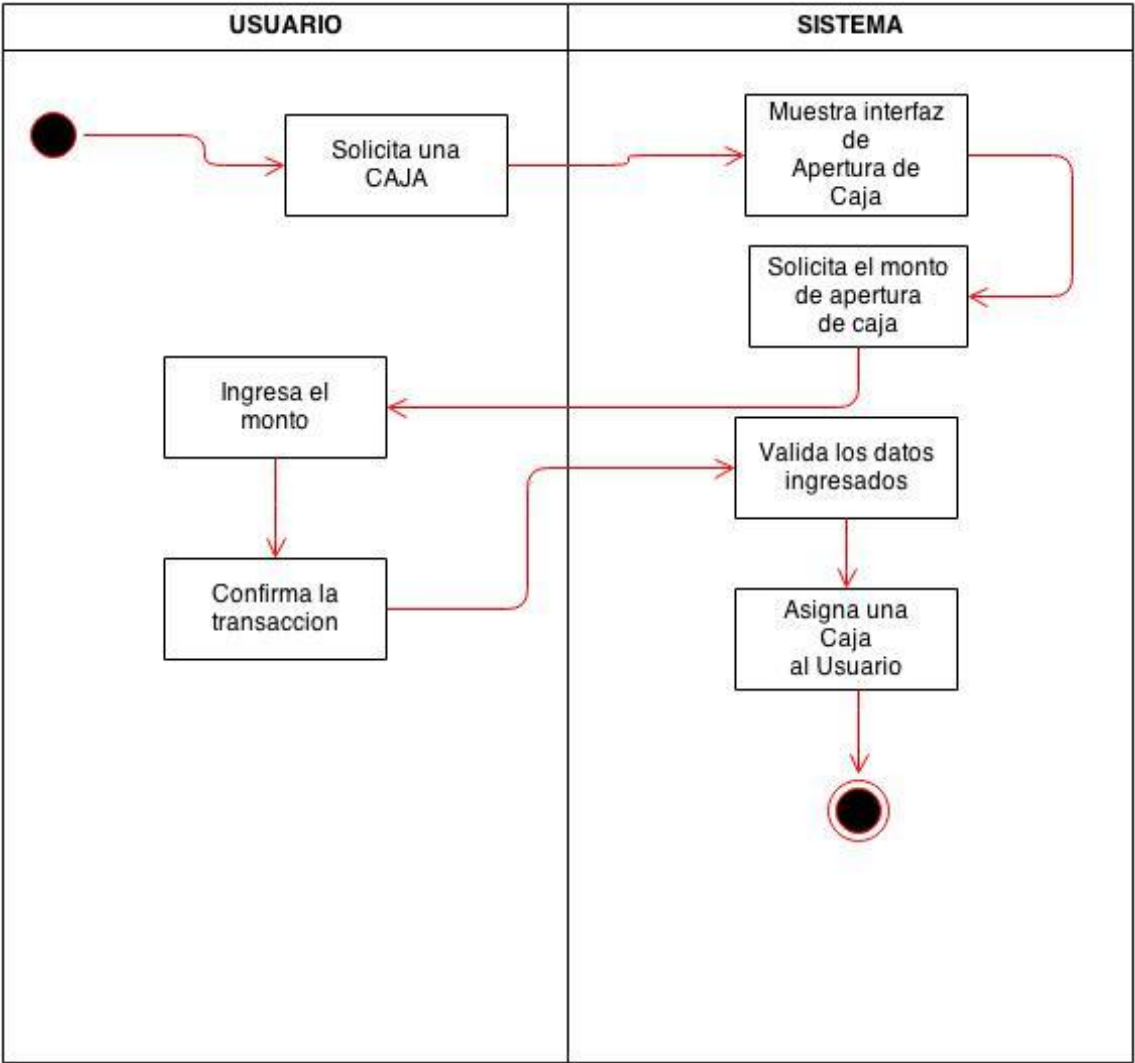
USUARIO

SISTEMA

Solicita una CAJA

Muestra interfaz de Apertura de Caja

Solicita el monto de apertura de caja

Ingresa el monto

Valida los datos ingresados

Confirma la transaccion

Asigna una Caja al Usuario